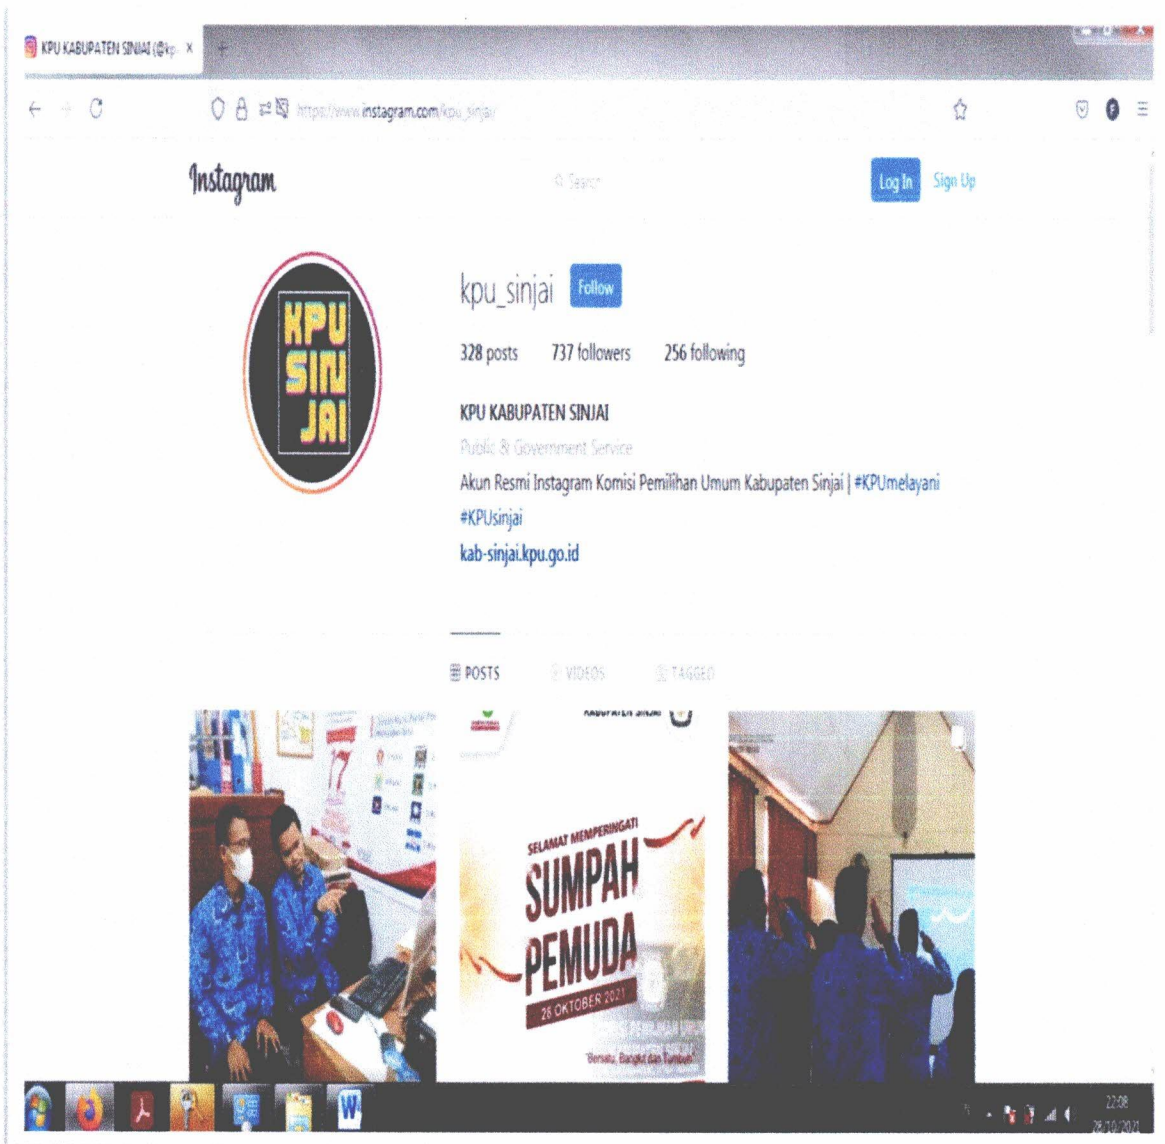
KPU KABUPATEN SINJAI (@kp ×

https://www.instagram.com/kpu_sinjai/

Instagram

Search

Log In Sign Up

KPU SINJAI

kpu_sinjai Follow

328 posts 737 followers 256 following

KPU KABUPATEN SINJAI

Public & Government Service

Akun Resmi Instagram Komisi Pemilihan Umum Kabupaten Sinjai | #KPUmelayani #KPUsinjai

kab-sinjai.kpu.go.id

POSTS VIDEOS TAGGED

KABUPATEN SINJAI

SELAMAT MEMPERINGATI

SUMPAH PEMUDA

28 OKTOBER 2021

"Bersatu, Bangkit dan Tumbuh"

22:08
28/10/2021